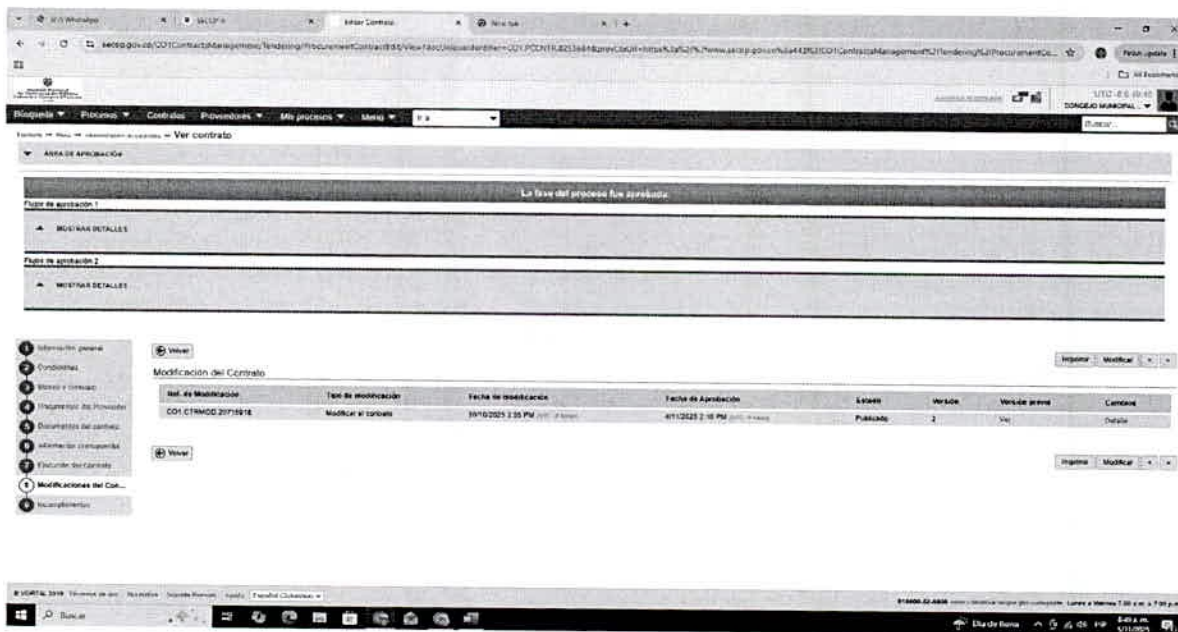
(1) WhatsApp | SECOP II | Editar Contrato | Nueva pestaña

secop.gov.co/CO1ContractsManagement/Tendering/ProcurementContractEdit/View?docUniqueIdentifier=CO1.PCCNTR.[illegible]

Finish update

All Bookmarks

UTC -5 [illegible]
CONCEJO MUNICIPAL

Búsqueda ▼ Procesos ▼ Contratos Proveedores ▼ Mis procesos ▼ Menú ▼ Ir a

Buscar

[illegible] → Ver contrato

▼ ÁREA DE APROBACIÓN

La fase del proceso fue aprobada

Flujo de aprobación 1

▲ MOSTRAR DETALLES

Flujo de aprobación 2

▲ MOSTRAR DETALLES

1 Información general
2 Condiciones
3 Bienes y servicios
4 Documentos del Proveedor
5 Documentos del contrato
6 Información presupuestal
7 Ejecución del contrato
8 Modificaciones del Con...
9 Incumplimientos

Volver

Imprimir Modificar

Modificación del Contrato

| Ref. de Modificación | Tipo de modificación | Fecha de modificación | Fecha de Aprobación | Estado | Versión | Versión previa | Cambios |
|---|---|---|---|---|---|---|---|
| CO1.CTRMOD.20715916 | Modificar el contrato | 30/10/2025 3:35 PM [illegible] | 4/11/2025 2:18 PM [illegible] | Publicado | 2 | Ver | Detalle |

Volver

Imprimir Modificar

© VORTAL 2019 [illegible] Español (Colombia)

Buscar

Día de lluvia
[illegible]